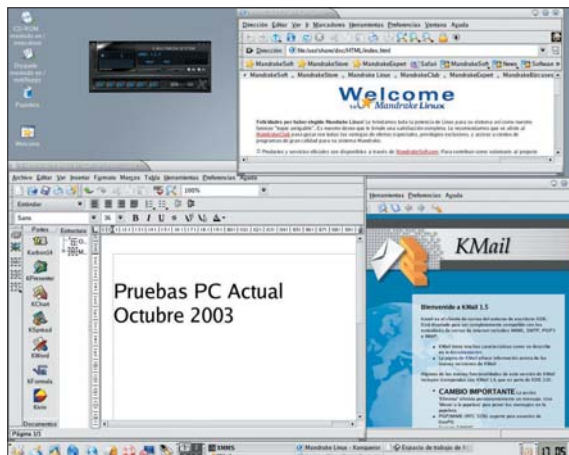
CD-ROM

Papelera

Dirección Editar Ver Ir Marcadores Herramientas Preferencias Ventana Ayuda

Dirección file:/usr/share/doc/HTML/index.html

MandrakeSoft MandrakeStore MandrakeExpert Safari MandrakeSoft News Software

MandrakeSoft MandrakeStore Mandrake Linux MandrakeClub MandrakeExpert MandrakeBitcases

Welcome
to Mandrake Linux

Felicidades por haber elegido Mandrake Linux! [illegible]

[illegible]

Archivo Editar Ver Insertar Formato Marcos Tabla Herramientas Preferencias Ayuda

100%

Estándar

Sans

36 B I U

Página 1/1

KWord

KFormula

Documentos

Pruebas PC Actual
Octubre 2003

Herramientas Preferencias Ayuda

KMail

Bienvenido a KMail 1.5

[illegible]

CAMBIO IMPORTANTE

XMMS

Mandrake Linux - Konqueror

Espacio de trabajo de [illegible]

17:05